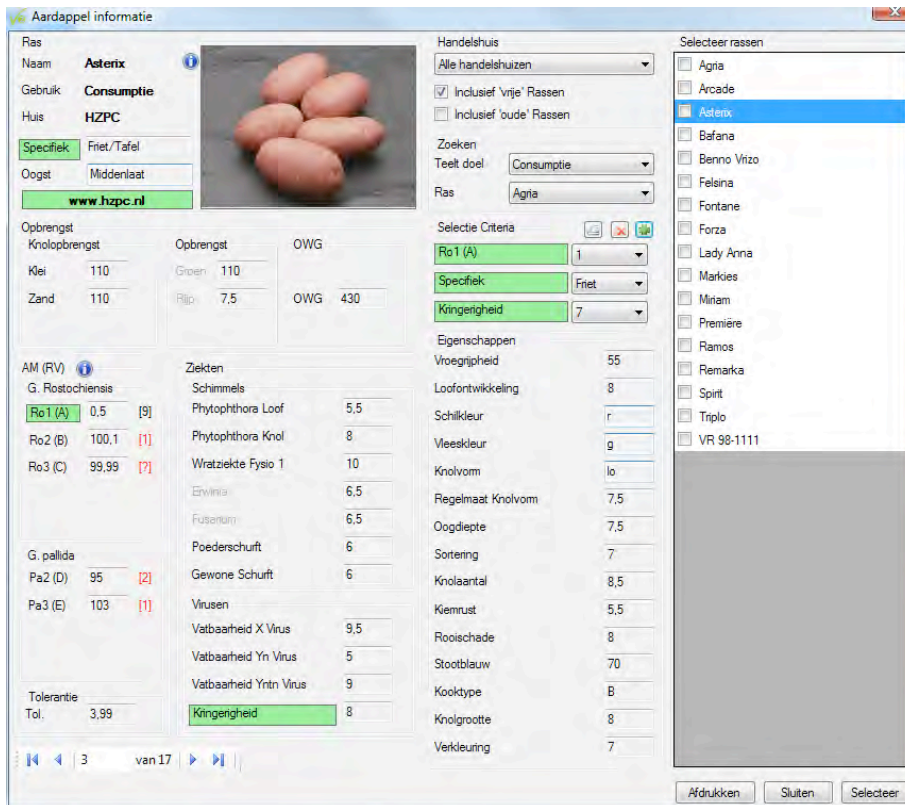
Aardappel informatie

Ras
Naam Asterix
Gebruik Consumptie
Huis HZPC
Specifiek Friet/Tafel
Oogst Middenlaat
www.hzpc.nl

Opbrengst
Knolopbrengst
Klei 110
Zand 110

Opbrengst
Groen 110
Rijp 7,5

OWG
OWG 430

AM (RV)
G. Rostochiensis
Ro1 (A) 0,5 [9]
Ro2 (B) 100,1 [1]
Ro3 (C) 99,99 [?]

G. pallida
Pa2 (D) 95 [2]
Pa3 (E) 103 [1]

Tolerantie
Tol. 3,99

Ziekten
Schimmels
Phytophthora Loof 5,5
Phytophthora Knol 8
Wratziekte Fysio 1 10
Erwinia 6,5
Fusarium 6,5
Poederschurft 6
Gewone Schurft 6
Virusen
Vatbaarheid X Virus 9,5
Vatbaarheid Yn Virus 5
Vatbaarheid Yntn Virus 9
Kringerigheid 8

Handelshuis
Alle handelshuizen
Inclusief 'vrije' Rassen
Inclusief 'oude' Rassen

Zoeken
Teelt doel Consumptie
Ras Agria

Selectie Criteria
Ro1 (A) 1
Specifiek Friet
Kringerigheid 7

Eigenschappen
Vroegrijpheid 55
Loofontwikkeling 8
Schilkleur r
Vleeskleur g
Knolvorm lo
Regelmaat Knolvorm 7,5
Oogdiepte 7,5
Sortering 7
Knolaantal 8,5
Kiemrust 5,5
Rooischade 8
Stootblauw 70
Kooktype B
Knolgrootte 8
Verkleuring 7

Selecteer rassen
Agria
Arcade
Asterix
Bafana
Benno Vrizo
Felsina
Fontane
Forza
Lady Anna
Markies
Miriam
Première
Ramos
Remarka
Spirit
Triplo
VR 98-1111

3 van 17

Afdrukken Sluiten Selecteer